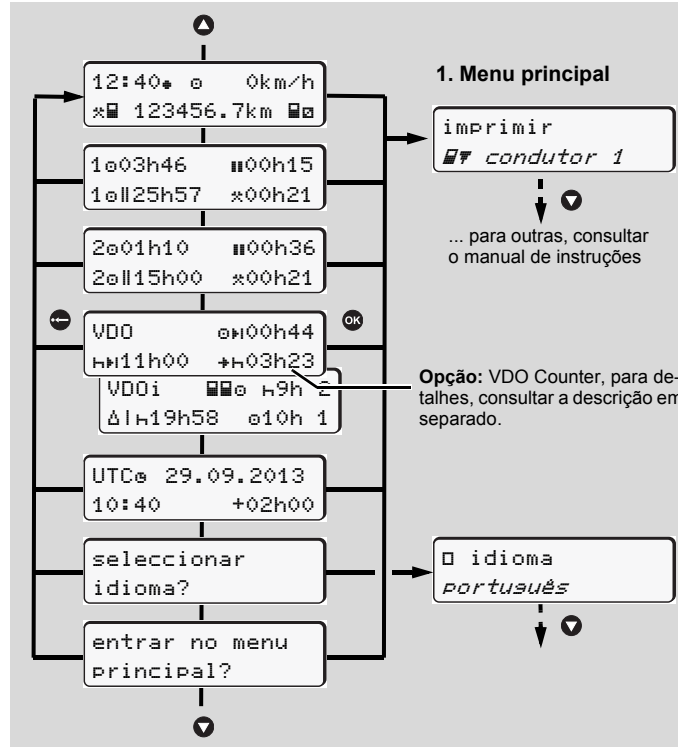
12:40 ◦ 0km/h
123456.7km

1◦03h46 ▮▮00h15
1◦‖25h57 ⁎00h21

2◦01h10 ▮▮00h36
2◦‖15h00 ⁎00h21

VDO ◦⊢00h44
⊢⊢11h00 +⊢03h23

VDOi ◦ ⊢9h 2
Δ|⊢19h58 ◦10h 1

UTC 29.09.2013
10:40 +02h00

seleccionar
idioma?

entrar no menu
principal?

1. Menu principal

imprimir
condutor 1

... para outras, consultar o manual de instruções

Opção: VDO Counter, para detalhes, consultar a descrição em separado.

□ idioma
português